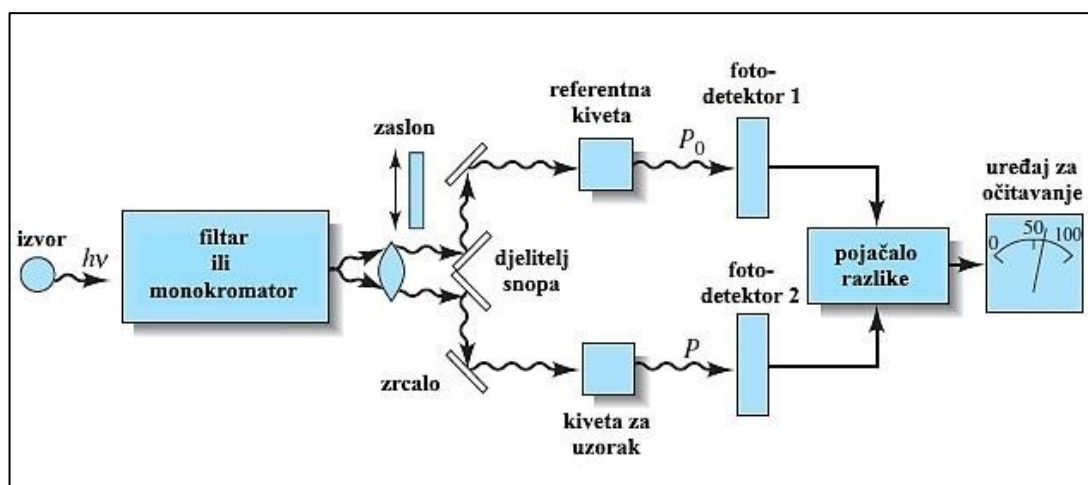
izvor

$h\nu$

filtar ili monokromator

zaslon

djelitelj snopa

zrcalo

referentna kiveta

$P_0$

kiveta za uzorak

$P$

foto-detektor 1

foto-detektor 2

pojačalo razlike

uređaj za očitavanje

0

50

100